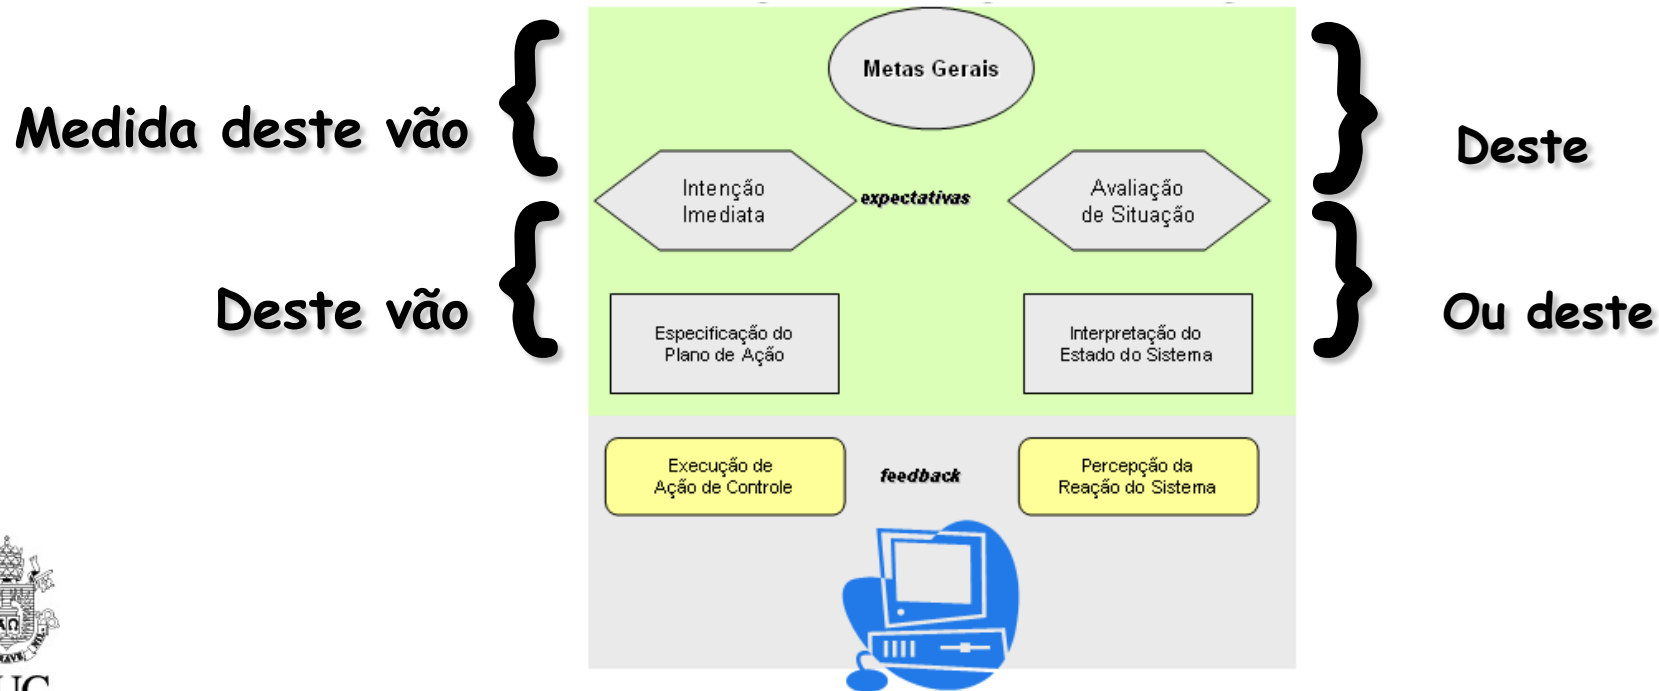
Medida deste vão

Deste vão

Metas Gerais

Intenção Imediata

expectativas

Avaliação de Situação

Especificação do Plano de Ação

Interpretação do Estado do Sistema

Execução de Ação de Controle

feedback

Percepção da Reação do Sistema

Deste

Ou deste

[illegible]